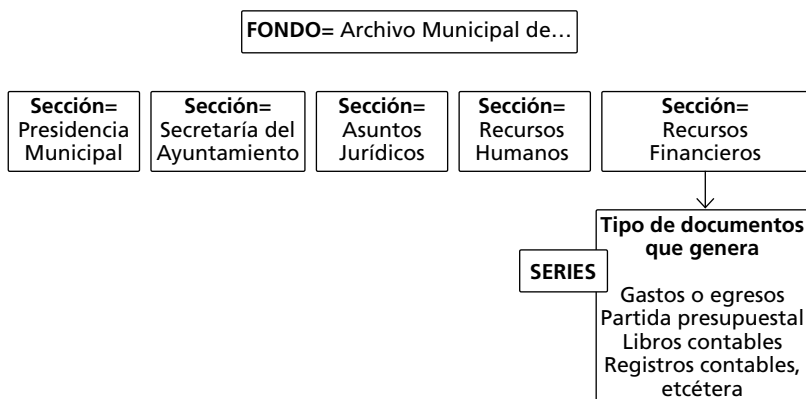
**FONDO=** Archivo Municipal de…

**Sección=** Presidencia Municipal

**Sección=** Secretaría del Ayuntamiento

**Sección=** Asuntos Jurídicos

**Sección=** Recursos Humanos

**Sección=** Recursos Financieros

**Tipo de documentos que genera**

**SERIES**

Gastos o egresos
Partida presupuestal
Libros contables
Registros contables, etcétera